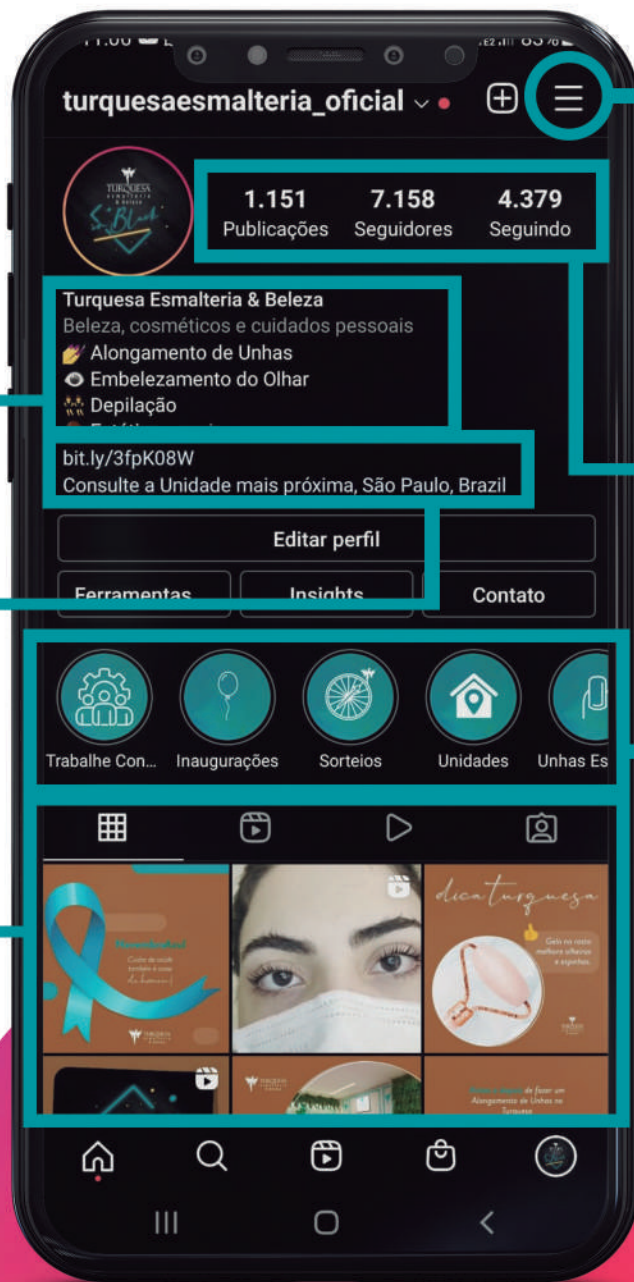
turquesaesmalteria_oficial

TURQUESA esmalteria & beleza

1.151 Publicações
7.158 Seguidores
4.379 Seguindo

Turquesa Esmalteria & Beleza
Beleza, cosméticos e cuidados pessoais
💅 Alongamento de Unhas
👁 Embelezamento do Olhar
Depilação
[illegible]

bit.ly/3fpK08W
Consulte a Unidade mais próxima, São Paulo, Brazil

Editar perfil
Ferramentas
Insights
Contato

Trabalhe Con...
Inaugurações
Sorteios
Unidades
Unhas Es

dica turquesa
Gelo no rosto melhora olheiras e espinhas

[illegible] de fazer um Alongamento de Unhas na Turquesa